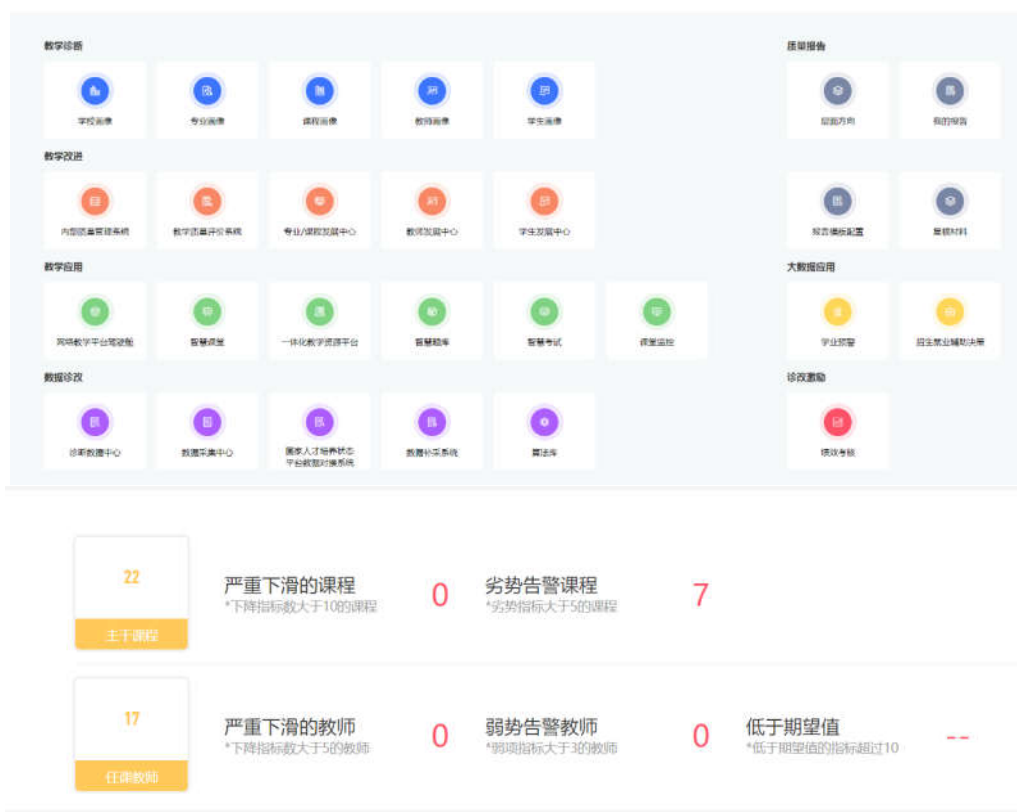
教学诊断

学校画像 专业画像 课程画像 教师画像 学生画像

质量报告

层面方向 我的报告

教学改进

内部质量管理系统 教学质量评价系统 专业/课程发展中心 教师发展中心 学生发展中心

报告模板配置 是核材料

教学应用

网络教学平台驾驶舱 智慧课堂 一体化教学资源平台 智慧题库 智慧考试 课堂监控

大数据应用

学业预警 招生就业辅助决策

数据诊改

诊断数据中心 数据采集中心 国家人才培养状态平台数据对接系统 数据补采系统 算法库

诊改激励

绩效考核

22
主干课程

严重下滑的课程
*下降指标数大于10的课程
0

劣势告警课程
*劣势指标大于5的课程
7

17
任课教师

严重下滑的教师
*下降指标数大于5的教师
0

弱势告警教师
*弱项指标大于3的教师
0

低于期望值
*低于期望值的指标超过10
--